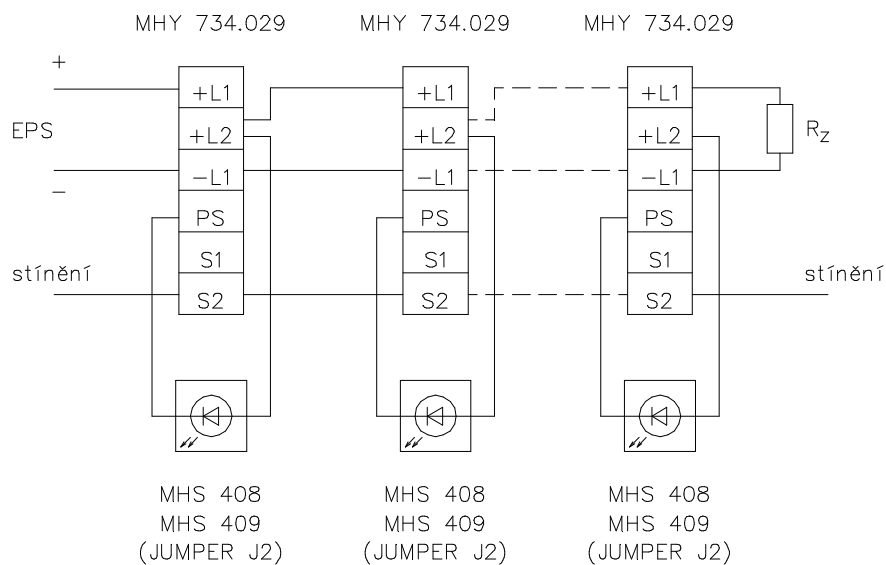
MHY 734.029 MHY 734.029 MHY 734.029

+
EPS
−

+L1
+L2
−L1
PS
S1
S2

+L1
+L2
−L1
PS
S1
S2

+L1
+L2
−L1
PS
S1
S2

$R_Z$

stínění stínění

MHS 408
MHS 409
(JUMPER J2)

MHS 408
MHS 409
(JUMPER J2)

MHS 408
MHS 409
(JUMPER J2)